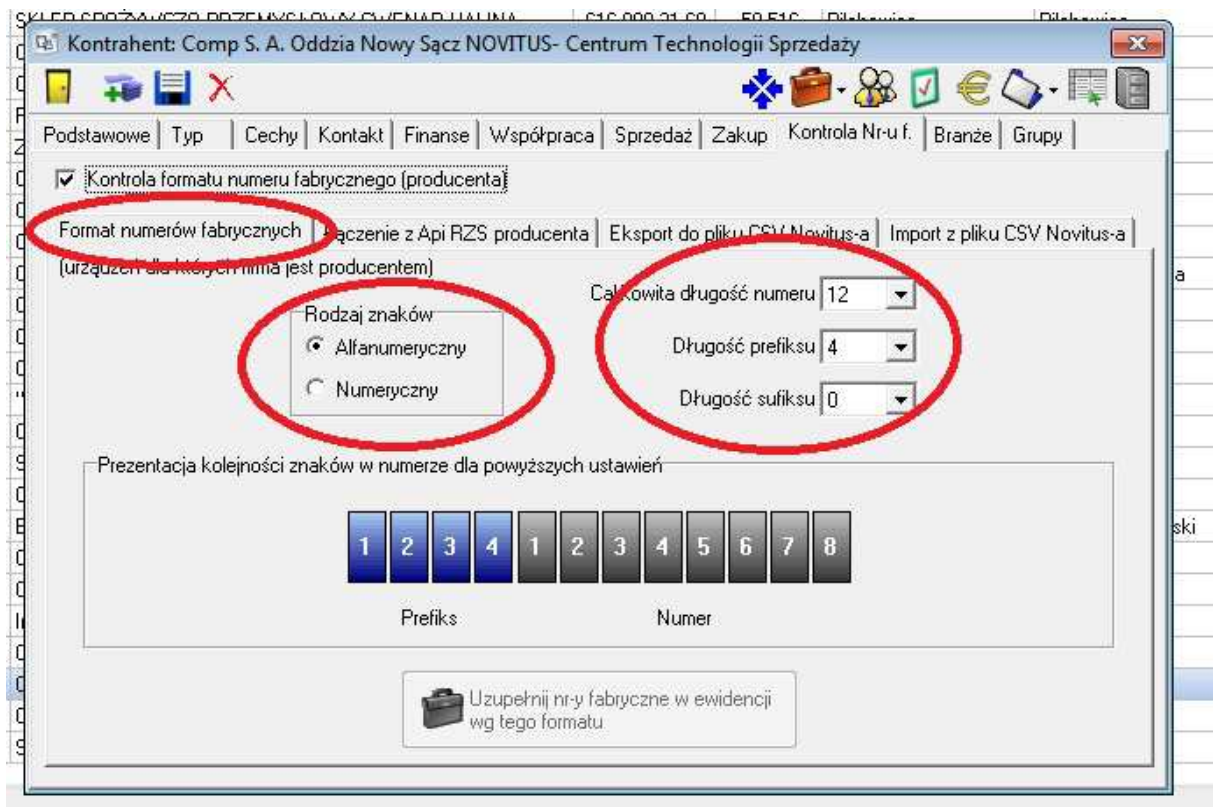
Kontrahent: Comp S. A. Oddzia Nowy Sącz NOVITUS- Centrum Technologii Sprzedaży

Podstawowe | Typ | Cechy | Kontakt | Finanse | Współpraca | Sprzedaż | Zakup | Kontrola Nr-u f. | Branże | Grupy

Kontrola formatu numeru fabrycznego (producenta)

Format numerów fabrycznych | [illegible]czenie z Api RZS producenta | Eksport do pliku CSV Novitus-a | Import z pliku CSV Novitus-a

(urządzeń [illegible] firma jest producentem)

Rodzaj znaków
Alfanumeryczny
Numeryczny

Ca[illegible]kowita długość numeru 12
Długość prefiksu 4
Długość sufiksu 0

Prezentacja kolejności znaków w numerze dla powyższych ustawień

1 2 3 4 1 2 3 4 5 6 7 8

Prefiks Numer

Uzupełnij nr-y fabryczne w ewidencji wg tego formatu